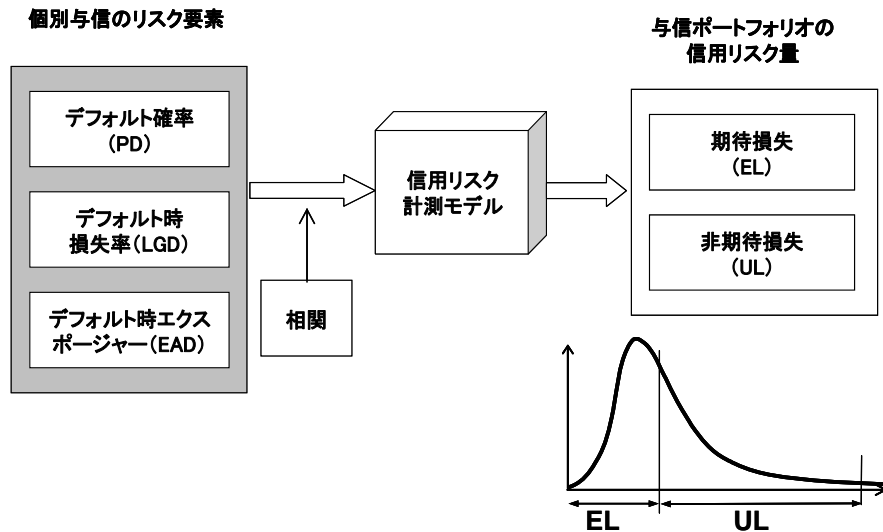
個別与信のリスク要素

デフォルト確率
（PD）

デフォルト時
損失率（LGD）

デフォルト時エクス
ポージャー（EAD）

相関

信用リスク
計測モデル

与信ポートフォリオの
信用リスク量

期待損失
（EL）

非期待損失
（UL）

EL

UL